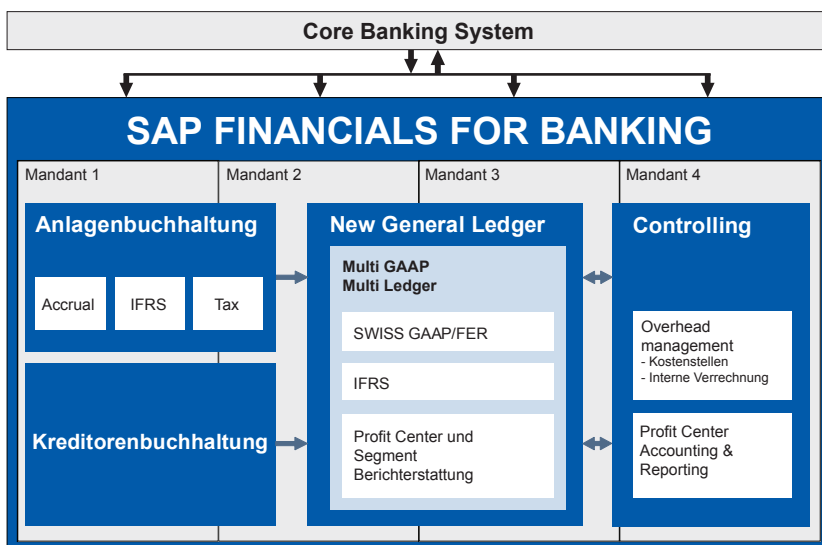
Core Banking System

SAP FINANCIALS FOR BANKING

Mandant 1

Mandant 2

Mandant 3

Mandant 4

Anlagenbuchhaltung

Accrual

IFRS

Tax

Kreditorenbuchhaltung

New General Ledger

Multi GAAP
Multi Ledger

SWISS GAAP/FER

IFRS

Profit Center und Segment Berichterstattung

Controlling

Overhead management
- Kostenstellen
- Interne Verrechnung

Profit Center Accounting & Reporting